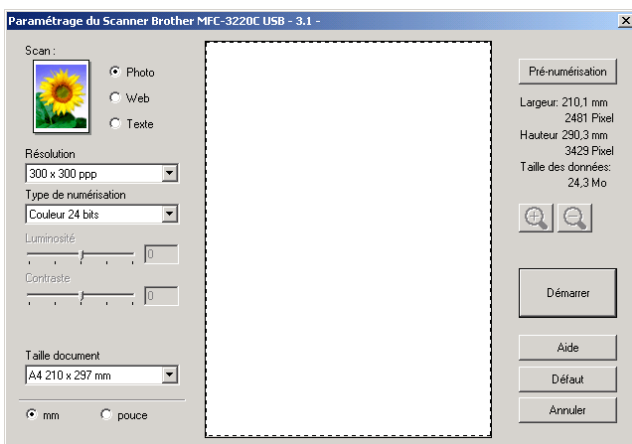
Paramétrage du Scanner Brother MFC-3220C USB - 3.1 -

Scan :

Photo

Web

Texte

Résolution

300 x 300 ppp

Type de numérisation

Couleur 24 bits

Luminosité

0

Contraste

0

Taille document

A4 210 x 297 mm

mm

pouce

Pré-numérisation

Largeur: 210,1 mm
2481 Pixel
Hauteur 290,3 mm
3429 Pixel
Taille des données:
24,3 Mo

Démarrer

Aide

Défaut

Annuler